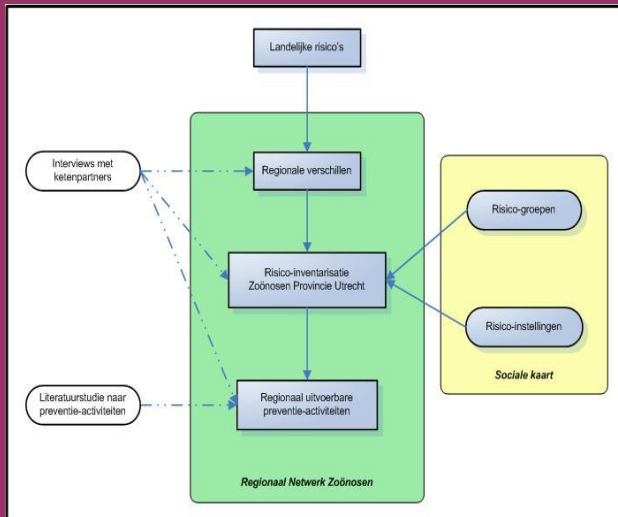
Landelijke risico's

Interviews met ketenpartners

Regionale verschillen

Risico-groepen

Risico-inventarisatie Zoönosen Provincie Utrecht

Risico-instellingen

Sociale kaart

Literatuurstudie naar preventie-activiteiten

Regionaal uitvoerbare preventie-activiteiten

Regionaal Netwerk Zoönosen